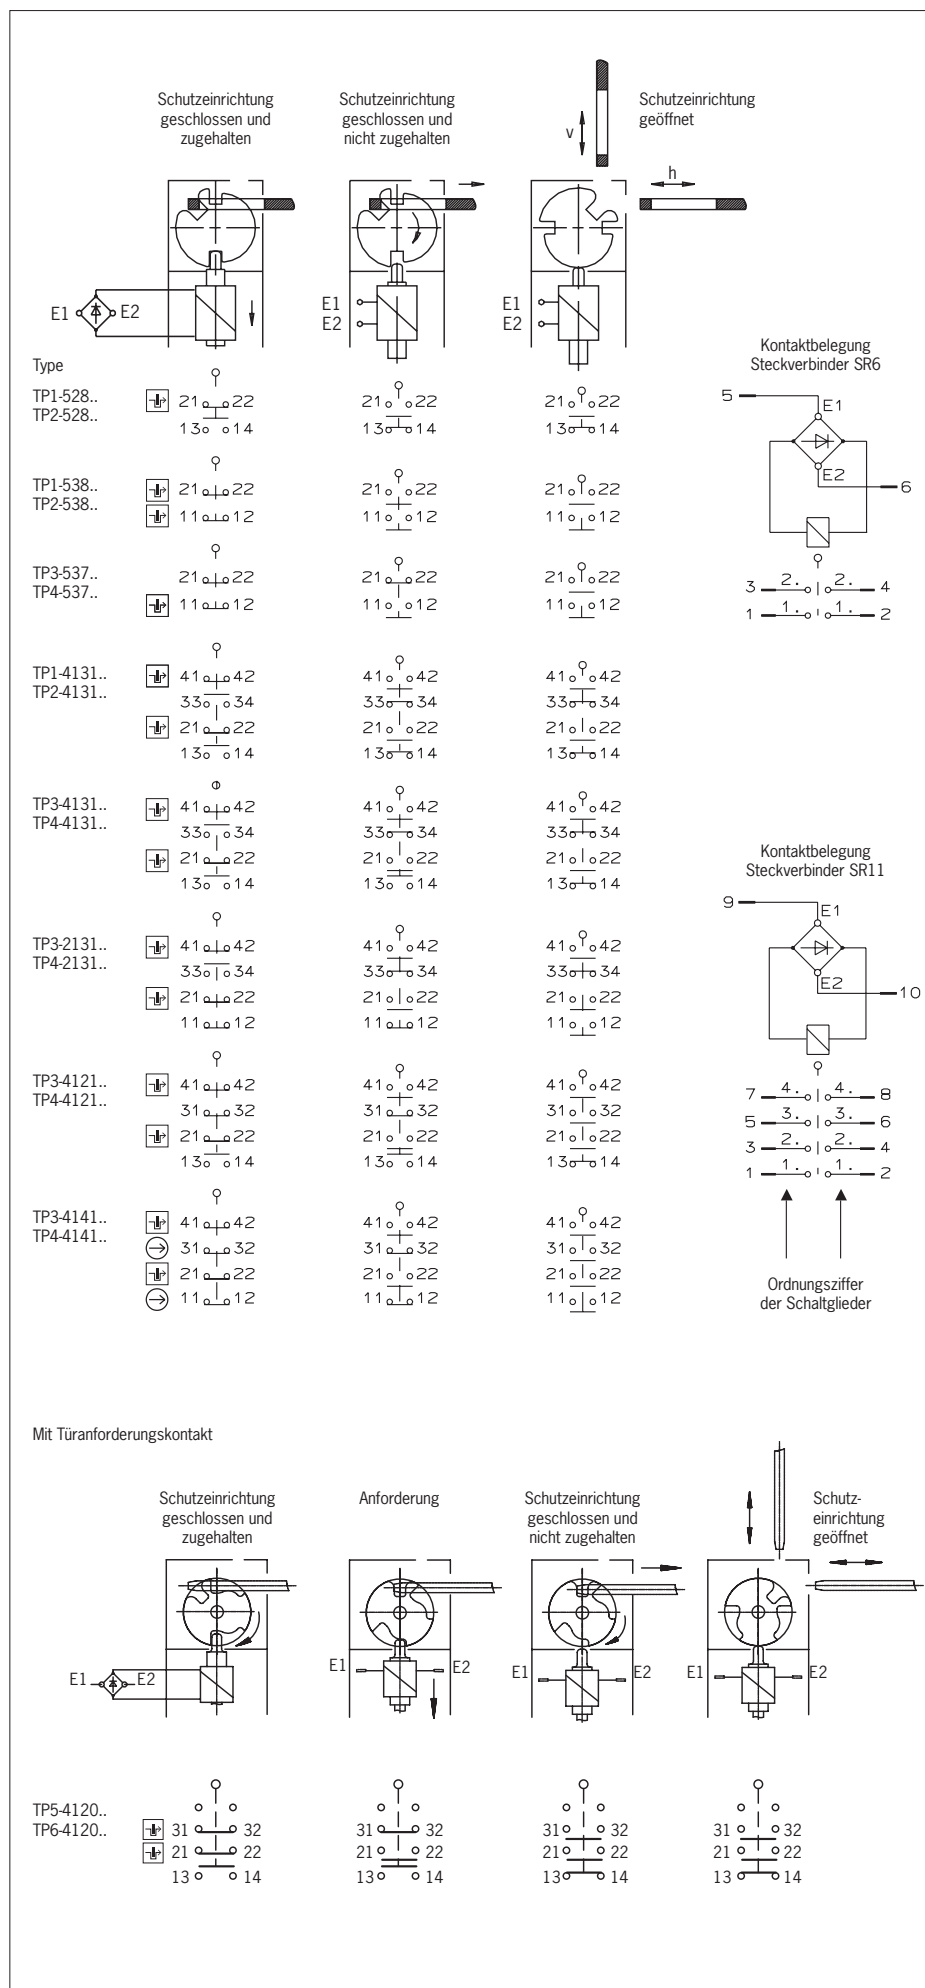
Schutzeinrichtung geschlossen und zugehalten

Schutzeinrichtung geschlossen und nicht zugehalten

Schutzeinrichtung geöffnet

v

h

E1

E2

E1
E2

E1
E2

Type

Kontaktbelegung Steckverbinder SR6

TP1-528..
TP2-528..

21 22
13 14

21 22
13 14

21 22
13 14

5
E1
E2
6

3 2. 2. 4
1 1. 1. 2

TP1-538..
TP2-538..

21 22
11 12

21 22
11 12

21 22
11 12

TP3-537..
TP4-537..

21 22
11 12

21 22
11 12

21 22
11 12

TP1-4131..
TP2-4131..

41 42
33 34
21 22
13 14

41 42
33 34
21 22
13 14

41 42
33 34
21 22
13 14

TP3-4131..
TP4-4131..

41 42
33 34
21 22
13 14

41 42
33 34
21 22
13 14

41 42
33 34
21 22
13 14

Kontaktbelegung Steckverbinder SR11

9
E1
E2
10

TP3-2131..
TP4-2131..

41 42
33 34
21 22
11 12

41 42
33 34
21 22
11 12

41 42
33 34
21 22
11 12

TP3-4121..
TP4-4121..

41 42
31 32
21 22
13 14

41 42
31 32
21 22
13 14

41 42
31 32
21 22
13 14

7 4. 4. 8
5 3. 3. 6
3 2. 2. 4
1 1. 1. 2

TP3-4141..
TP4-4141..

41 42
31 32
21 22
11 12

41 42
31 32
21 22
11 12

41 42
31 32
21 22
11 12

Ordnungsziffer der Schaltglieder

Mit Türanforderungskontakt

Schutzeinrichtung geschlossen und zugehalten

Anforderung

Schutzeinrichtung geschlossen und nicht zugehalten

Schutz-einrichtung geöffnet

E1 E2

E1 E2

E1 E2

E1 E2

TP5-4120..
TP6-4120..

31 32
21 22
13 14

31 32
21 22
13 14

31 32
21 22
13 14

31 32
21 22
13 14